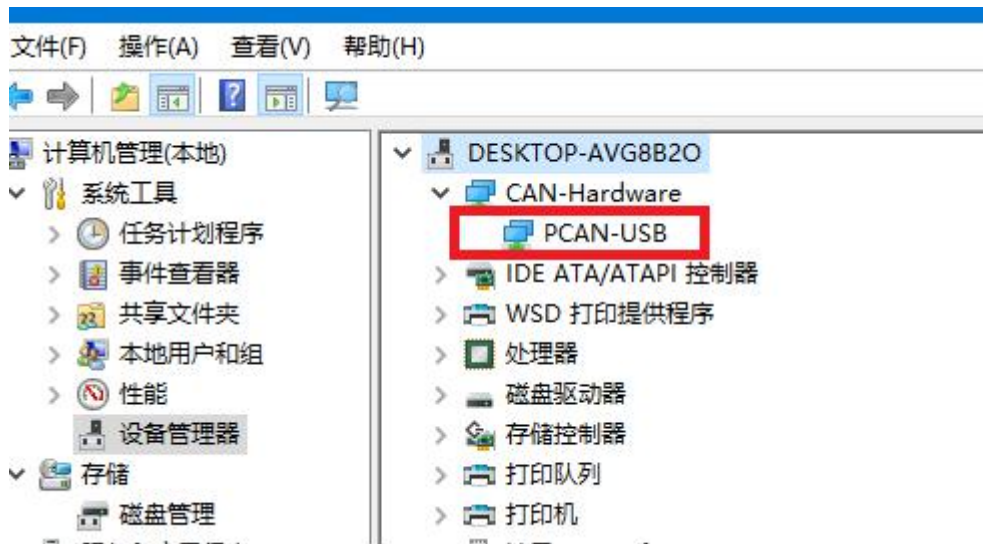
文件(F) 操作(A) 查看(V) 帮助(H)

计算机管理(本地)
系统工具
任务计划程序
事件查看器
共享文件夹
本地用户和组
性能
设备管理器
存储
磁盘管理

DESKTOP-AVG8B2O
CAN-Hardware
PCAN-USB
IDE ATA/ATAPI 控制器
WSD 打印提供程序
处理器
磁盘驱动器
存储控制器
打印队列
打印机